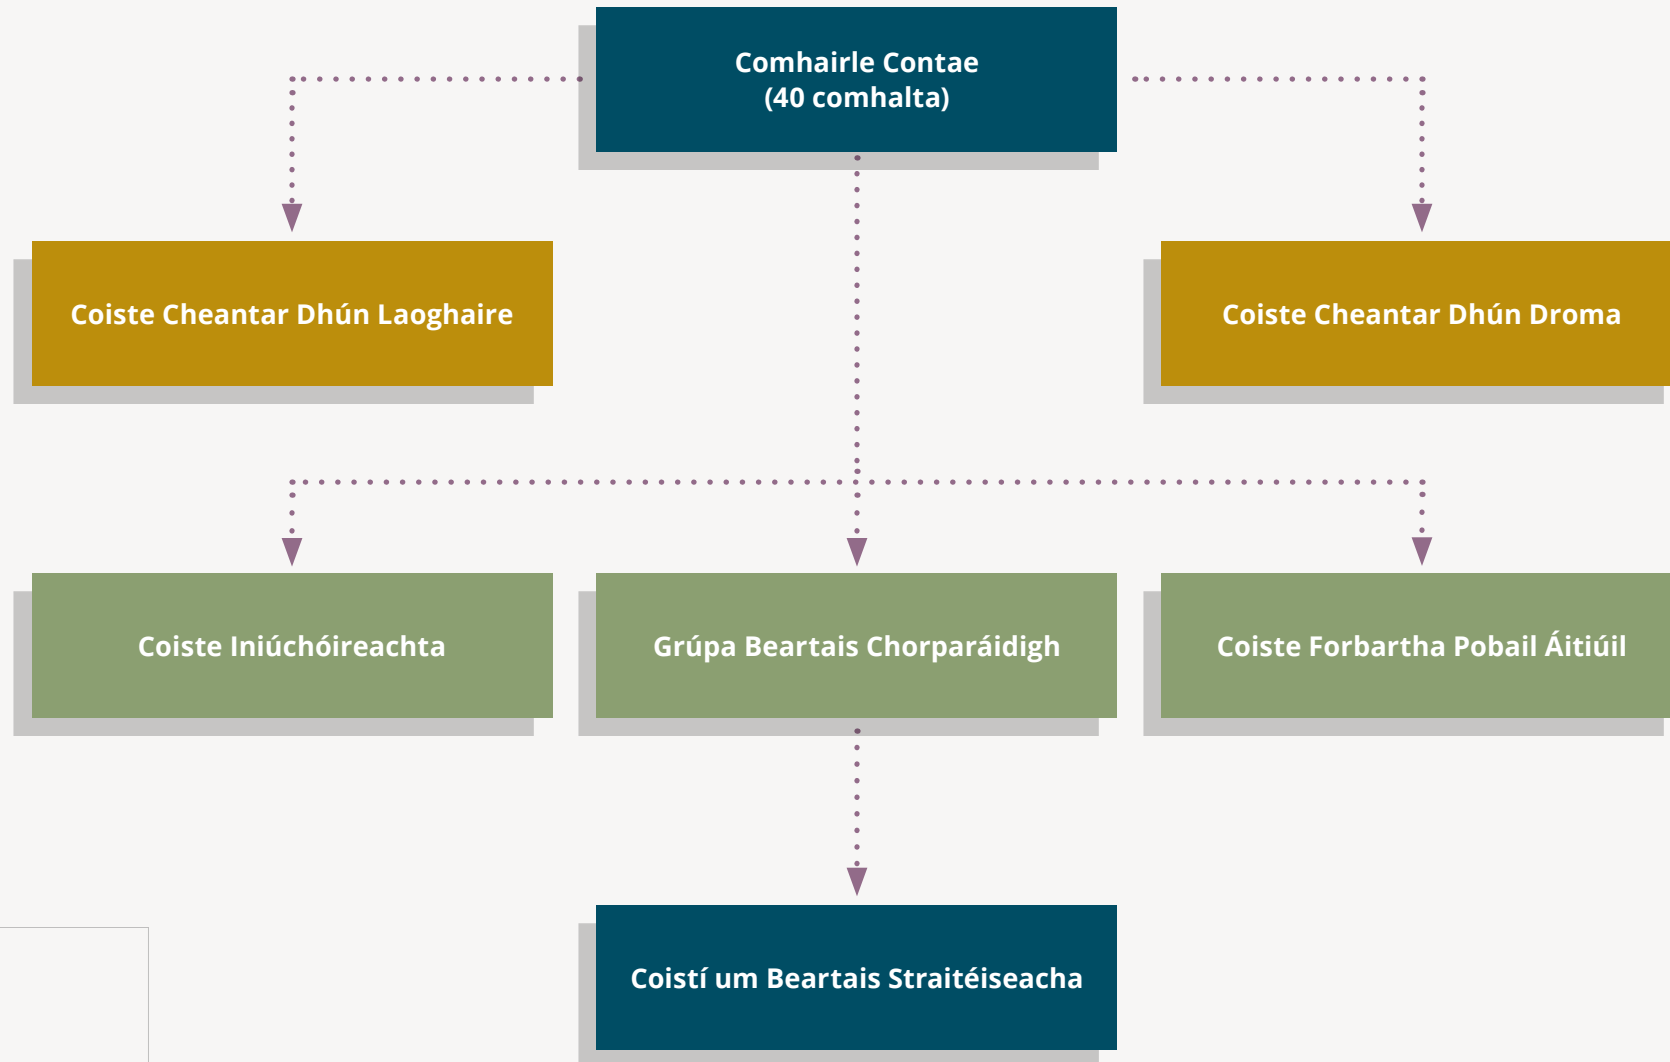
Comhairle Contae
(40 comhalta)

Coiste Cheantar Dhún Laoghaire

Coiste Cheantar Dhún Droma

Coiste Iniúchóireachta

Grúpa Beartais Chorparáidigh

Coiste Forbartha Pobail Áitiúil

Coistí um Beartais Straitéiseacha